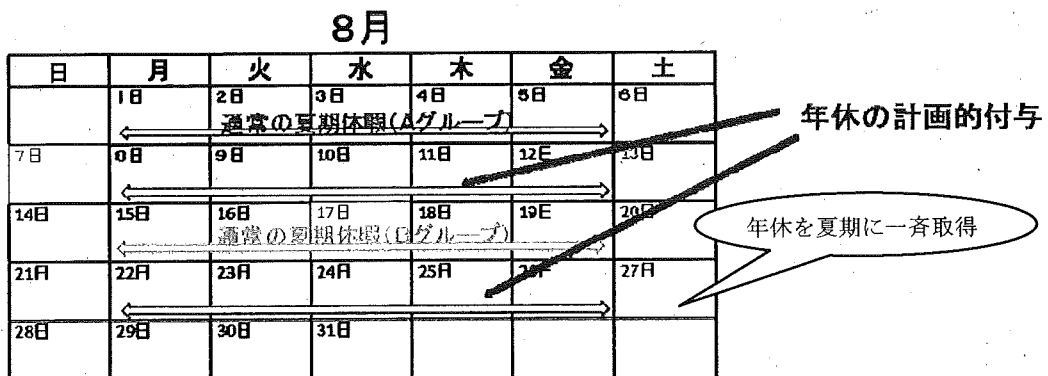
8月

| 日 | 月 | 火 | 水 | 木 | 金 | 土 |
|---|---|---|---|---|---|---|
| | 1日 | 2日 | 3日 | 4日 | 5日 | 6日 |
| 7日 | 8日 | 9日 | 10日 | 11日 | 12日 | 13日 |
| 14日 | 15日 | 16日 | 17日 | 18日 | 19日 | 20日 |
| 21日 | 22日 | 23日 | 24日 | 25日 | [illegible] | 27日 |
| 28日 | 29日 | 30日 | 31日 | | | |

通常の夏期休暇(Aグループ)

通常の夏期休暇(Bグループ)

年休の計画的付与

年休を夏期に一斉取得